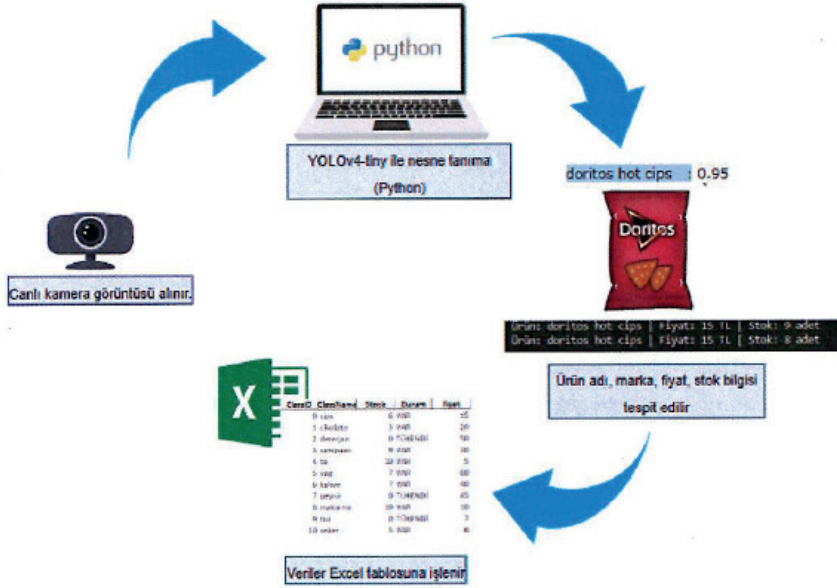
python

YOLOv4-tiny ile nesne tanıma (Python)

doritos hot cips : 0.95

Doritos

Ürün: doritos hot cips | Fiyat: 15 TL | Stok: 9 adet
Ürün: doritos hot cips | Fiyat: 15 TL | Stok: 8 adet

Ürün adı, marka, fiyat, stok bilgisi tespit edilir

Canlı kamera görüntüsü alınır.

| ClassID | ClassName | Stock | Durum | fiyat |
|---|---|---|---|---|
| 0 | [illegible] | 6 | VAR | 15 |
| 1 | cikolata | 3 | VAR | 20 |
| 2 | deterjan | 0 | TÜKENDİ | 50 |
| 3 | sampuan | 9 | VAR | 30 |
| 4 | tu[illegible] | 10 | VAR | 5 |
| 5 | yag | 7 | VAR | 60 |
| 6 | kahve | 7 | VAR | 40 |
| 7 | peynir | 0 | TÜKENDİ | 45 |
| 8 | makarna | 10 | VAR | 10 |
| 9 | tuz | 0 | TÜKENDİ | 7 |
| 10 | seker | 5 | VAR | 8 |

Veriler Excel tablosuna işlenir